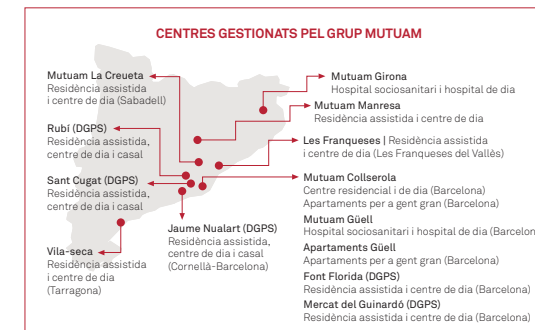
CENTRES GESTIONATS PEL GRUP MUTUAM

Mutuam La Creueta
Residència assistida i centre de dia (Sabadell)

Rubí (DGPS)
Residència assistida, centre de dia i casal

Sant Cugat (DGPS)
Residència assistida, centre de dia i casal

Vila-seca
Residència assistida i centre de dia (Tarragona)

Jaume Nualart (DGPS)
Residència assistida, centre de dia i casal (Cornellà-Barcelona)

Mutuam Girona
Hospital sociosanitari i hospital de dia

Mutuam Manresa
Residència assistida i centre de dia

Les Franqueses | Residència assistida i centre de dia (Les Franqueses del Vallès)

Mutuam Collserola
Centre residencial i de dia (Barcelona)
Apartaments per a gent gran (Barcelona)

Mutuam Güell
Hospital sociosanitari i hospital de dia (Barcelon

Apartaments Güell
Apartaments per a gent gran (Barcelona)

Font Florida (DGPS)
Residència assistida i centre de dia (Barcelona)

Mercat del Guinardó (DGPS)
Residència assistida i centre de dia (Barcelona)